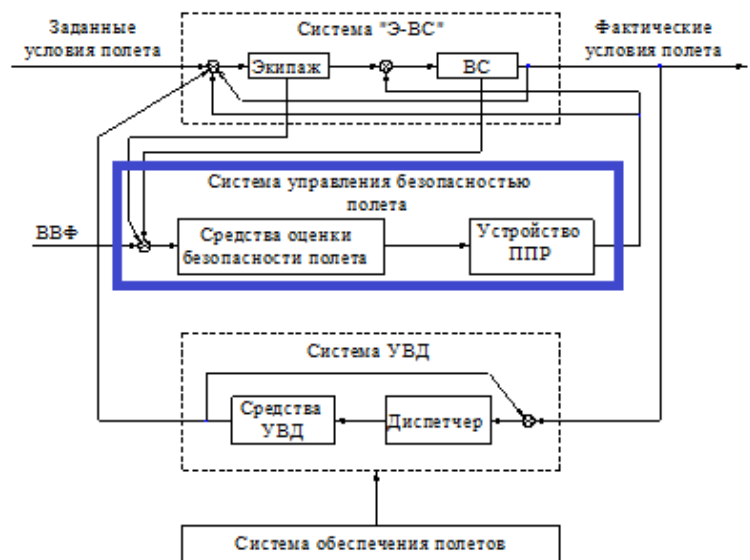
Заданные условия полета

Система "Э-ВС"

Фактические условия полета

Экипаж

ВС

Система управления безопасностью полета

ВВФ

Средства оценки безопасности полета

Устройство ППР

Система УВД

Средства УВД

Диспетчер

Система обеспечения полетов